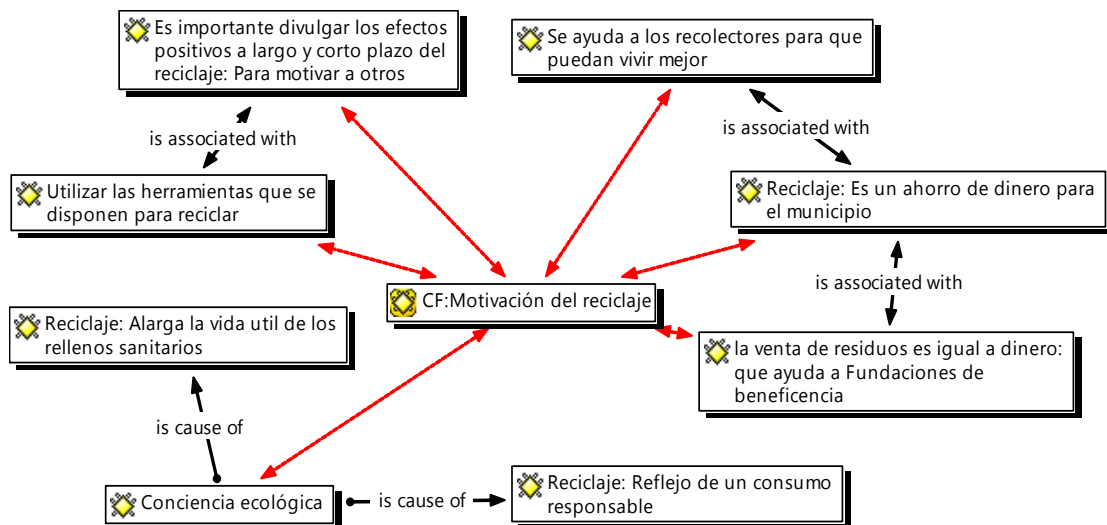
Es importante divulgar los efectos positivos a largo y corto plazo del reciclaje: Para motivar a otros

Se ayuda a los recolectores para que puedan vivir mejor

is associated with

is associated with

Utilizar las herramientas que se disponen para reciclar

Reciclaje: Es un ahorro de dinero para el municipio

CF:Motivación del reciclaje

is associated with

Reciclaje: Alarga la vida util de los rellenos sanitarios

la venta de residuos es igual a dinero: que ayuda a Fundaciones de beneficencia

is cause of

Conciencia ecológica

is cause of

Reciclaje: Reflejo de un consumo responsable